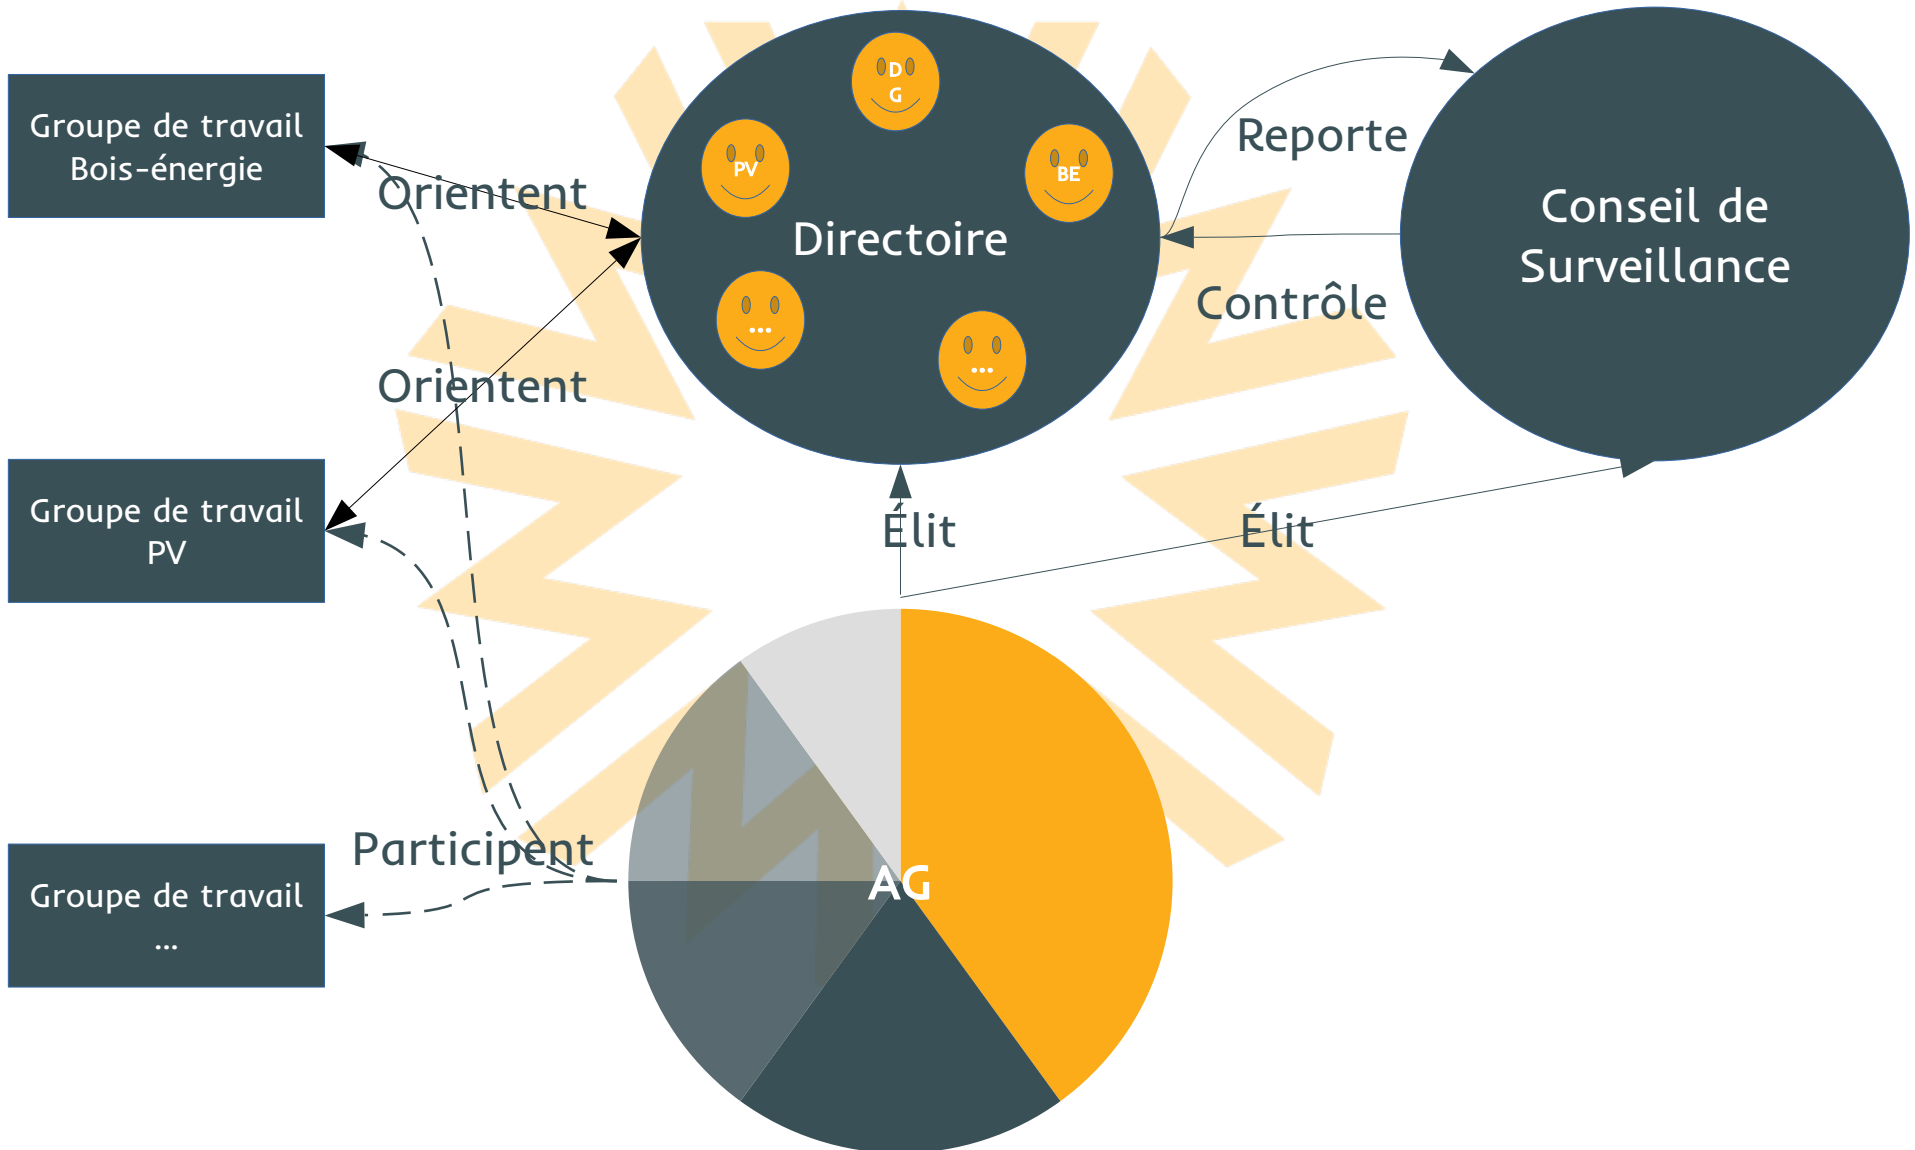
Groupe de travail Bois-énergie

Orientent

DG

PV

BE

Directoire

...

...

Reporte

Conseil de Surveillance

Contrôle

Orientent

Groupe de travail PV

Élit

Élit

Participent

AG

Groupe de travail ...